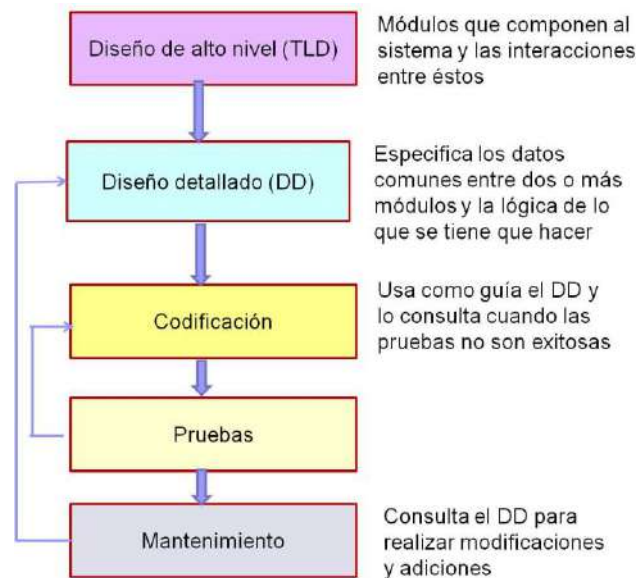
Diseño de alto nivel (TLD)

Módulos que componen al sistema y las interacciones entre éstos

Diseño detallado (DD)

Especifica los datos comunes entre dos o más módulos y la lógica de lo que se tiene que hacer

Codificación

Usa como guía el DD y lo consulta cuando las pruebas no son exitosas

Pruebas

Mantenimiento

Consulta el DD para realizar modificaciones y adiciones